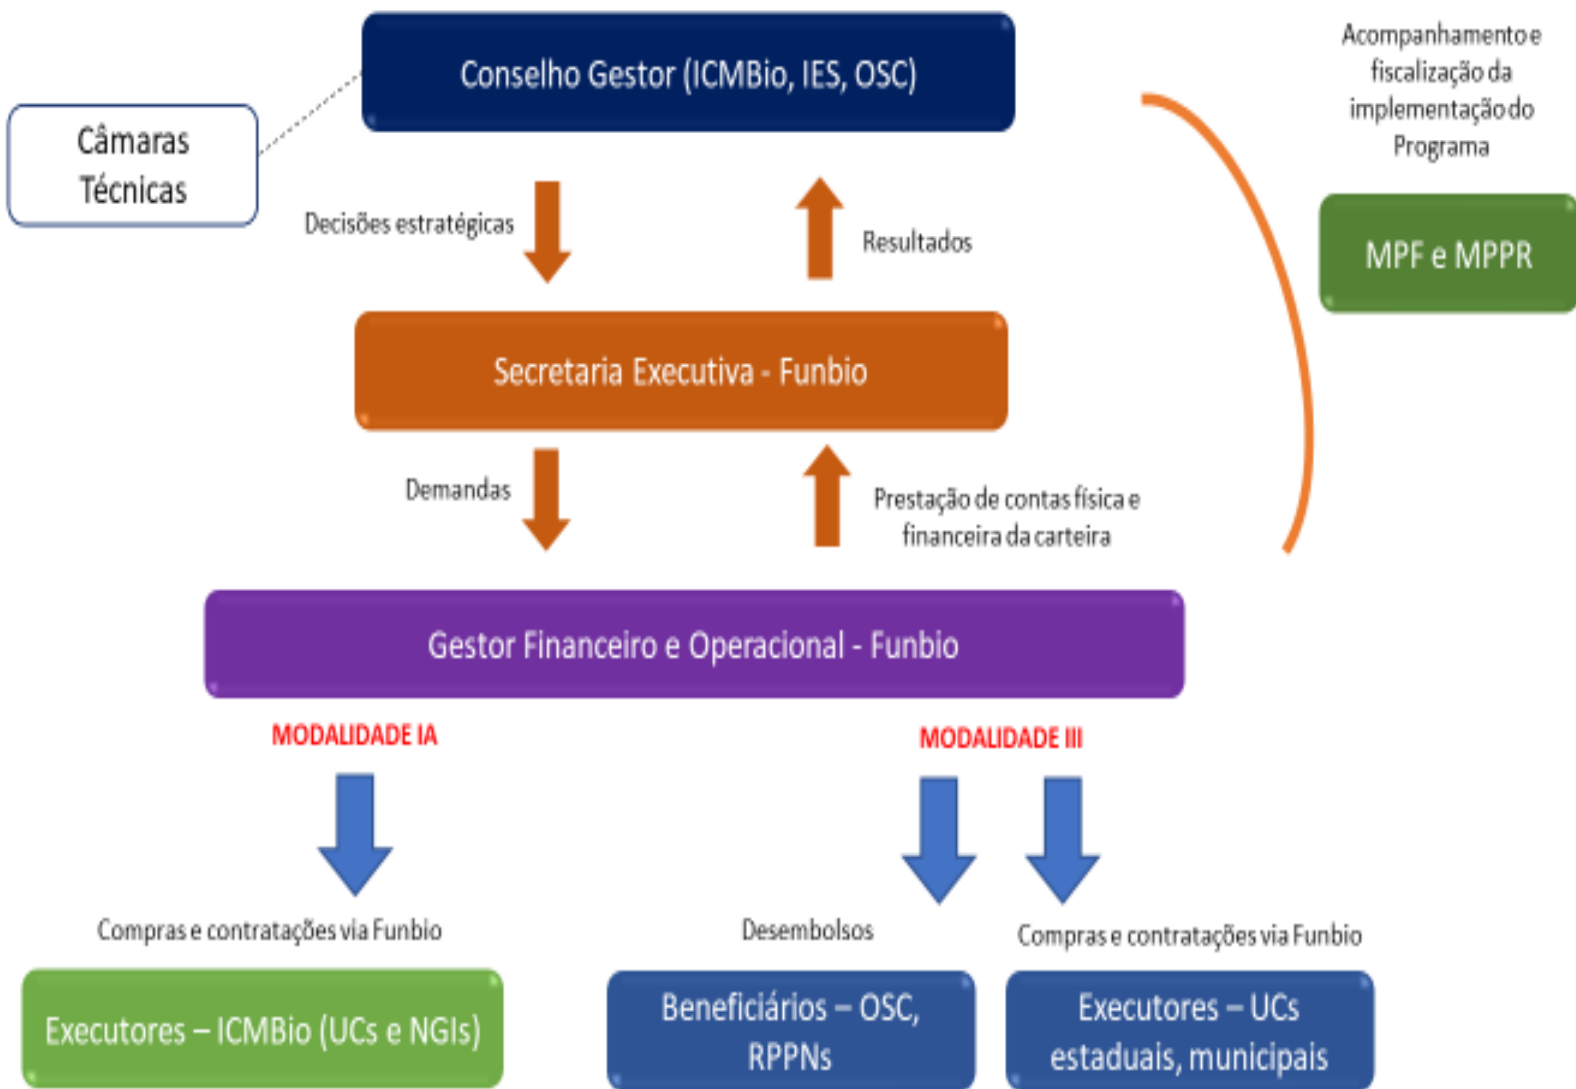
Conselho Gestor (ICMBio, IES, OSC)

Câmaras Técnicas

Acompanhamento e fiscalização da implementação do Programa

MPF e MPPR

Decisões estratégicas

Resultados

Secretaria Executiva - Funbio

Demandas

Prestação de contas física e financeira da carteira

Gestor Financeiro e Operacional - Funbio

MODALIDADE IA

MODALIDADE III

Compras e contratações via Funbio

Desembolsos

Compras e contratações via Funbio

Executores – ICMBio (UCs e NGIs)

Beneficiários – OSC, RPPNs

Executores – UCs estaduais, municipais